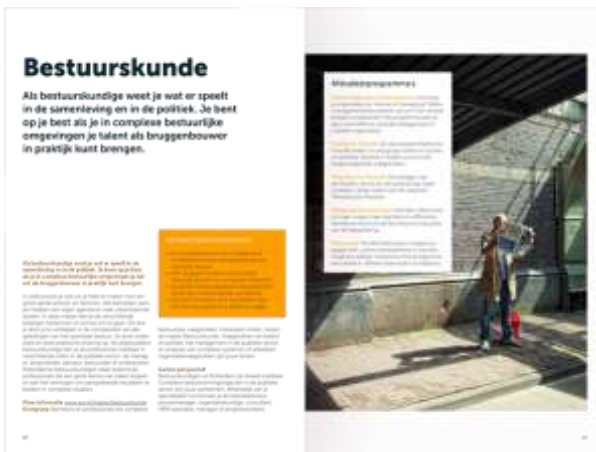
Bestuurskunde

Als bestuurskundige weet je wat er speelt in de samenleving en in de politiek. Je bent op je best als je in complexe bestuurlijke omgevingen je talent als bruggenbouwer in praktijk kunt brengen.

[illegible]

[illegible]

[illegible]

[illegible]